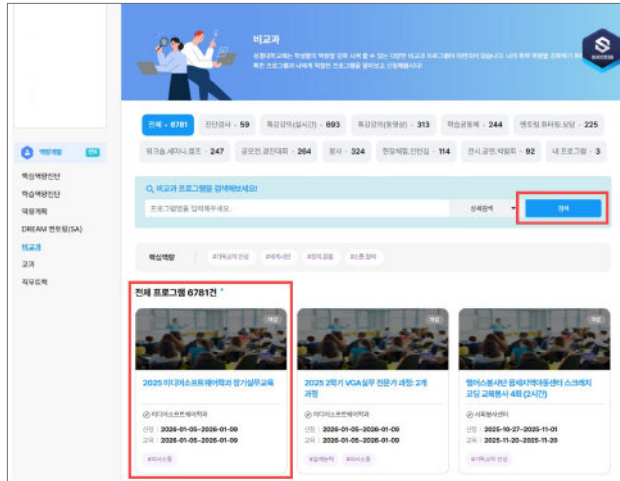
비교과

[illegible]

SUCCESS

역량개발 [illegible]

핵심역량진단

학습역량진단

역량계획

DREAM 멘토링(SA)

비교과

교과

직무도약

전체 • 6781 | 진단검사 • 59 | 특강강의(실시간) • 693 | 특강강의(동영상) • 313 | 학습공동체 • 244 | 멘토링,튜터링,상담 • 225

워크숍,세미나,캠프 • 247 | 공모전,경진대회 • 264 | 봉사 • 324 | 현장체험,인턴십 • 114 | 전시,공연,박람회 • 92 | 내 프로그램 • 3

비교과 프로그램을 검색해보세요!

프로그램명을 입력해주세요.

상세검색

검색

핵심역량 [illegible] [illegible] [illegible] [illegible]

전체 프로그램 6781건

마감

2025 미디어소프트웨어학과 정기실무교육

미디어소프트웨어학과

신청 : 2026-01-05~2026-01-09

교육 : 2026-01-05~2026-01-09

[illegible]

마감

2025 2학기 VGA실무 전문가 과정: 2개 과정

미디어소프트웨어학과

신청 : 2026-01-05~2026-01-09

교육 : 2026-01-05~2026-01-09

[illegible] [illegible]

마감

헬이스봉사단 끝세지역아동센터 스크래치 코딩 교육봉사 4회 (2시간)

사회봉사센터

신청 : 2025-10-27~2025-11-01

교육 : 2025-11-20~2025-11-20

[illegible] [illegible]